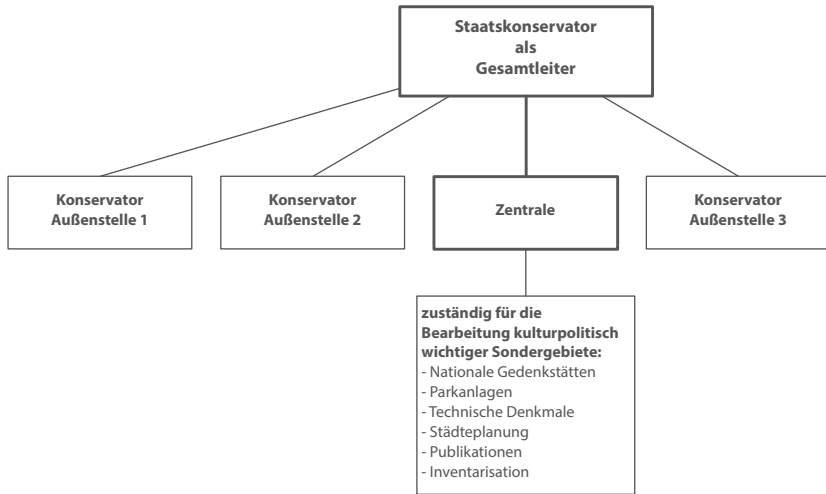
Staatskonservator
als
Gesamtleiter

Konservator
Außenstelle 1

Konservator
Außenstelle 2

Zentrale

Konservator
Außenstelle 3

zuständig für die Bearbeitung kulturpolitisch wichtiger Sondergebiete:
- Nationale Gedenkstätten
- Parkanlagen
- Technische Denkmale
- Städteplanung
- Publikationen
- Inventarisation